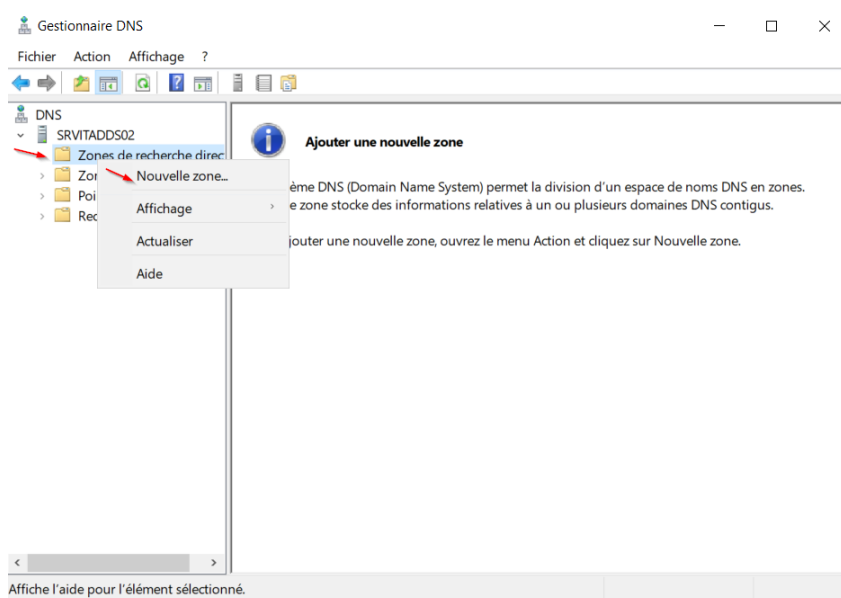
Gestionnaire DNS

Fichier Action Affichage ?

DNS
SRVITADDS02
Zones de recherche direc
Zor
Poi
Rec

Nouvelle zone...
Affichage
Actualiser
Aide

Ajouter une nouvelle zone

ème DNS (Domain Name System) permet la division d'un espace de noms DNS en zones. e zone stocke des informations relatives à un ou plusieurs domaines DNS contigus.

jouter une nouvelle zone, ouvrez le menu Action et cliquez sur Nouvelle zone.

Affiche l'aide pour l'élément sélectionné.